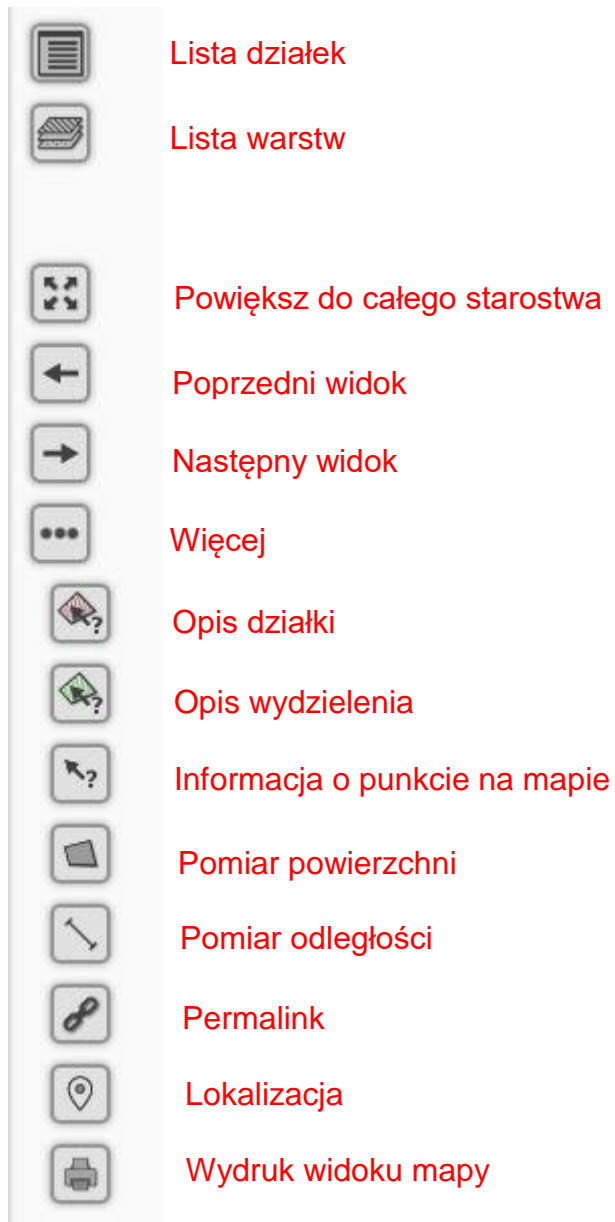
Lista działek

Lista warstw

Powiększ do całego starostwa

Poprzedni widok

Następny widok

Więcej

Opis działki

Opis wydzielenia

Informacja o punkcie na mapie

Pomiar powierzchni

Pomiar odległości

Permalink

Lokalizacja

Wydruk widoku mapy